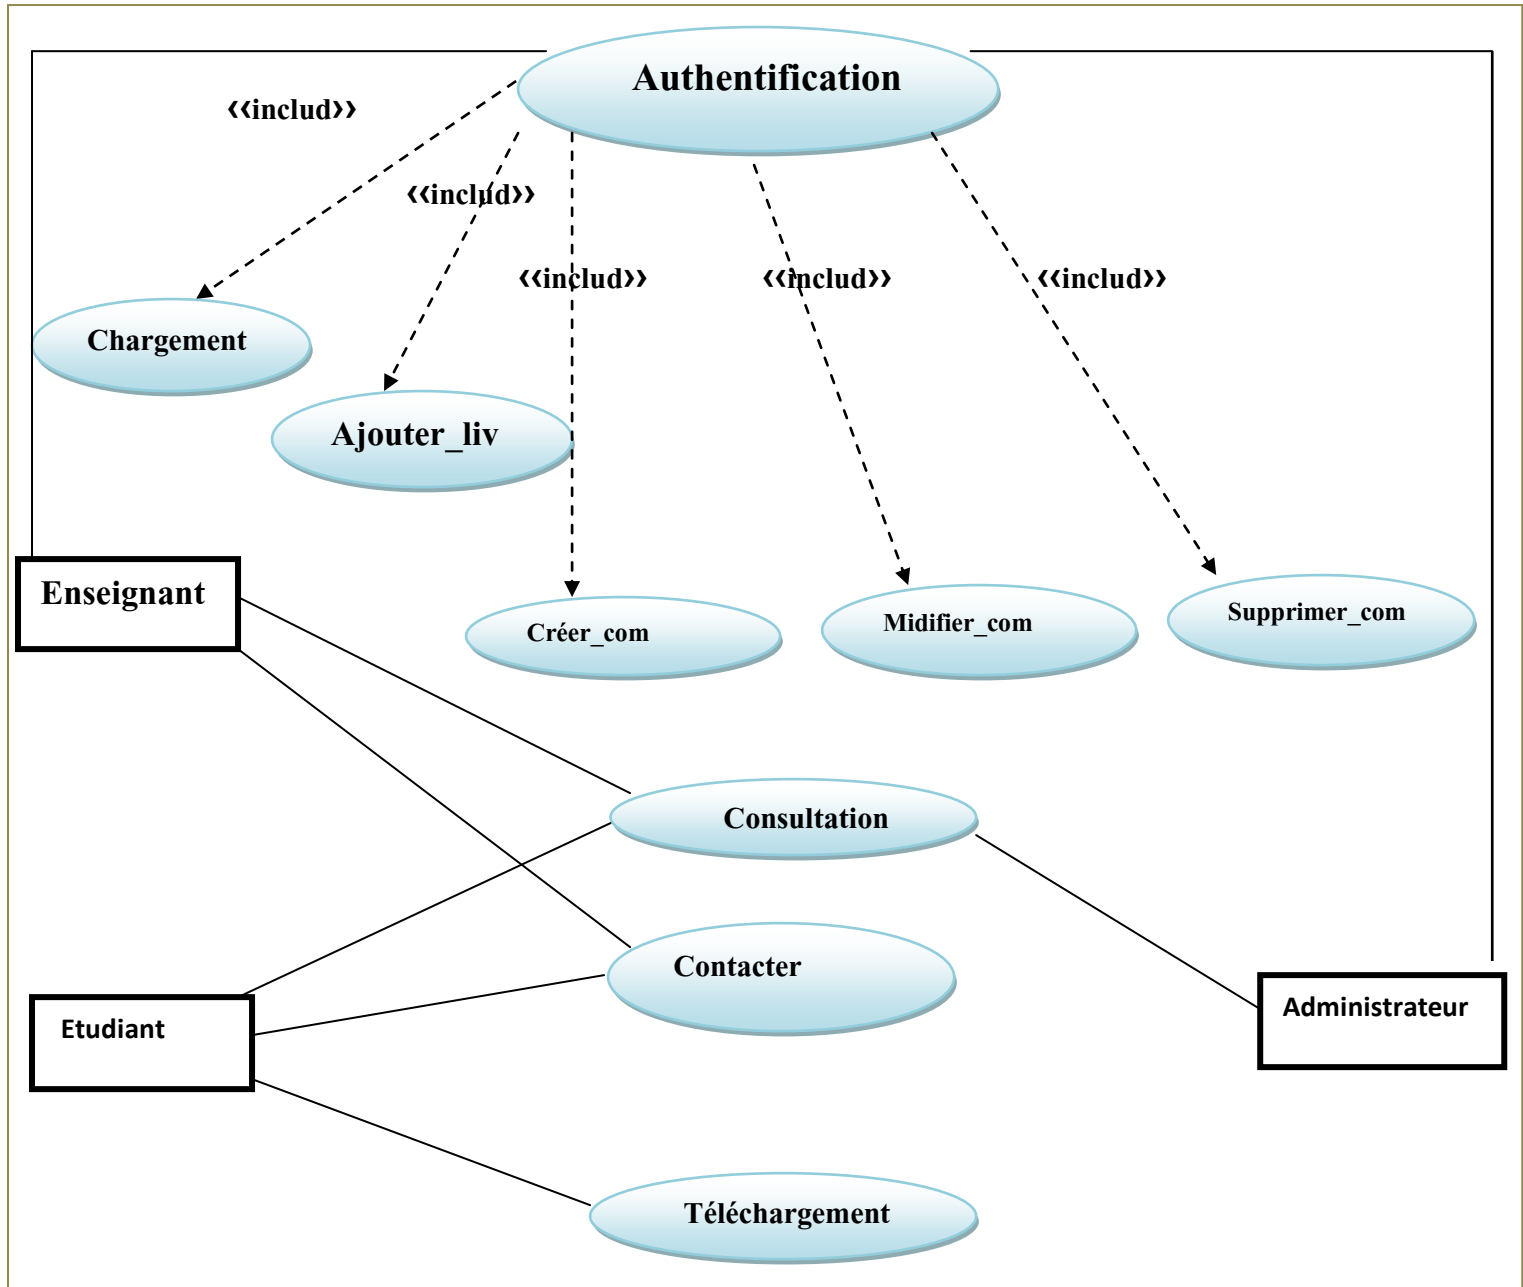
Authentification

<<includ>>

<<includ>>

<<includ>>

<<includ>>

<<includ>>

Chargement

Ajouter_liv

Enseignant

Créer_com

Midifier_com

Supprimer_com

Consultation

Contacter

Etudiant

Administrateur

Téléchargement